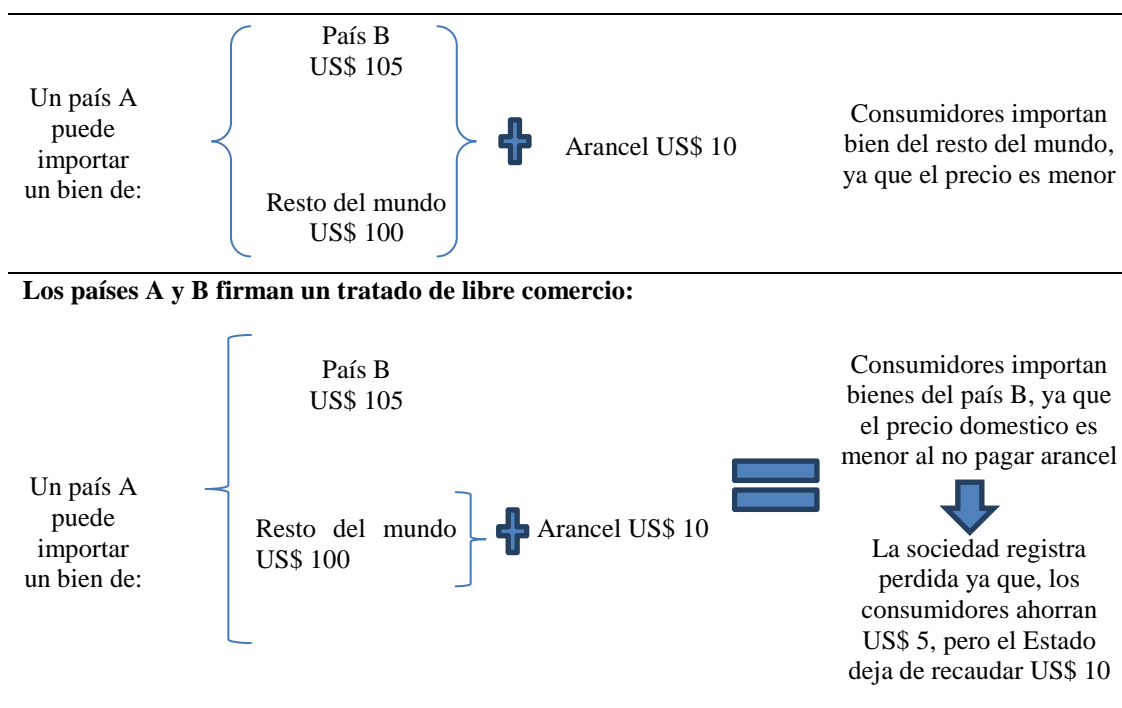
Un país A puede importar un bien de:

País B
US$ 105

Resto del mundo
US$ 100

Arancel US$ 10

Consumidores importan bien del resto del mundo, ya que el precio es menor

**Los países A y B firman un tratado de libre comercio:**

Un país A puede importar un bien de:

País B
US$ 105

Resto del mundo
US$ 100

Arancel US$ 10

Consumidores importan bienes del país B, ya que el precio domestico es menor al no pagar arancel

La sociedad registra perdida ya que, los consumidores ahorran US$ 5, pero el Estado deja de recaudar US$ 10